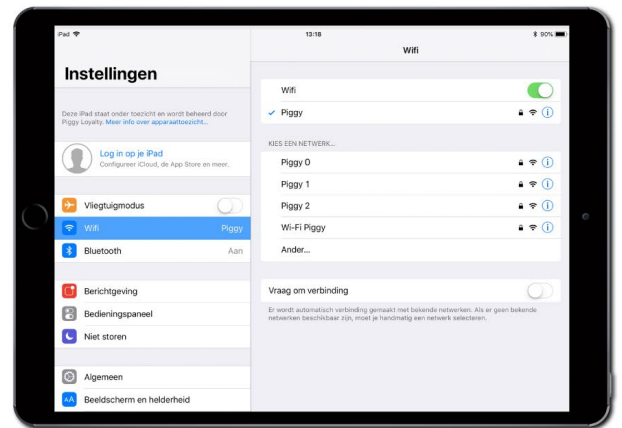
iPad
13:18
90%

Instellingen

Deze iPad staat onder toezicht en wordt beheerd door Piggy Loyalty. Meer info over apparaattoezicht...

Log in op je iPad
Configureer iCloud, de App Store en meer.

Vliegtuigmodus
Wifi Piggy
Bluetooth Aan

Berichtgeving
Bedieningspaneel
Niet storen

Algemeen
Beeldscherm en helderheid

Wifi

Wifi
Piggy

KIES EEN NETWERK...
Piggy 0
Piggy 1
Piggy 2
Wi-Fi Piggy
Ander...

Vraag om verbinding
Er wordt automatisch verbinding gemaakt met bekende netwerken. Als er geen bekende netwerken beschikbaar zijn, moet je handmatig een netwerk selecteren.